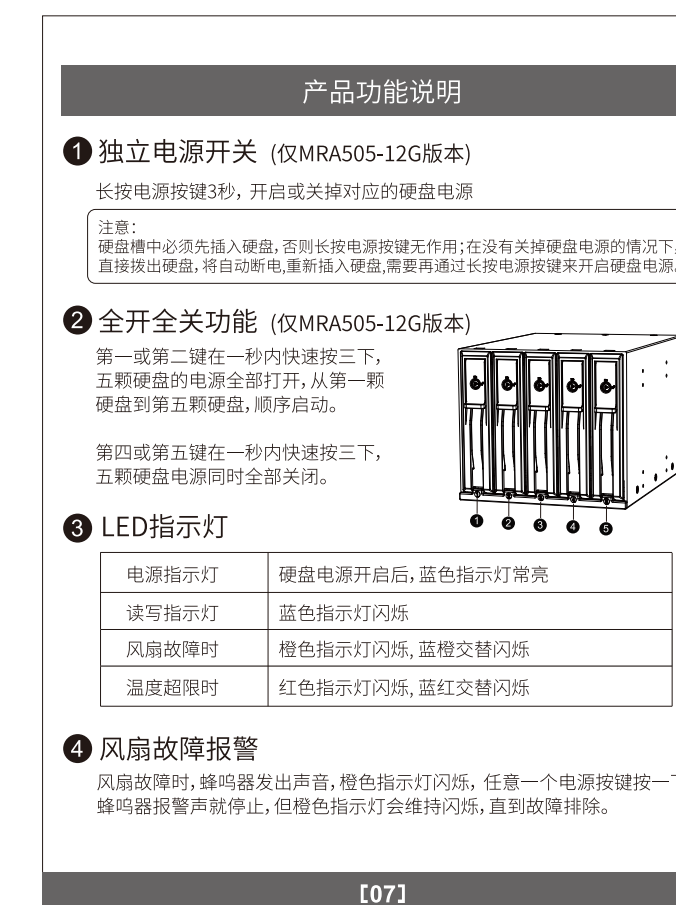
产品功能说明

❶ 独立电源开关 (仅MRA505-12G版本)

长按电源按键3秒，开启或关掉对应的硬盘电源

注意：
硬盘槽中必须先插入硬盘，否则长按电源按键无作用；在没有关掉硬盘电源的情况下，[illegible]
直接拨出硬盘，将自动断电，重新插入硬盘，需要再通过长按电源按键来开启硬盘电源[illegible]

❷ 全开全关功能 (仅MRA505-12G版本)

第一或第二键在一秒内快速按三下，五颗硬盘的电源全部打开，从第一颗硬盘到第五颗硬盘，顺序启动。

第四或第五键在一秒内快速按三下，五颗硬盘电源同时全部关闭。

1 2 3 4 5

❸ LED指示灯

| 电源指示灯 | 硬盘电源开启后，蓝色指示灯常亮 |
|---|---|
| 读写指示灯 | 蓝色指示灯闪烁 |
| 风扇故障时 | 橙色指示灯闪烁，蓝橙交替闪烁 |
| 温度超限时 | 红色指示灯闪烁，蓝红交替闪烁 |

❹ 风扇故障报警

风扇故障时，蜂鸣器发出声音，橙色指示灯闪烁，任意一个电源按键按一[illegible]
蜂鸣器报警声就停止，但橙色指示灯会维持闪烁，直到故障排除。

[07]